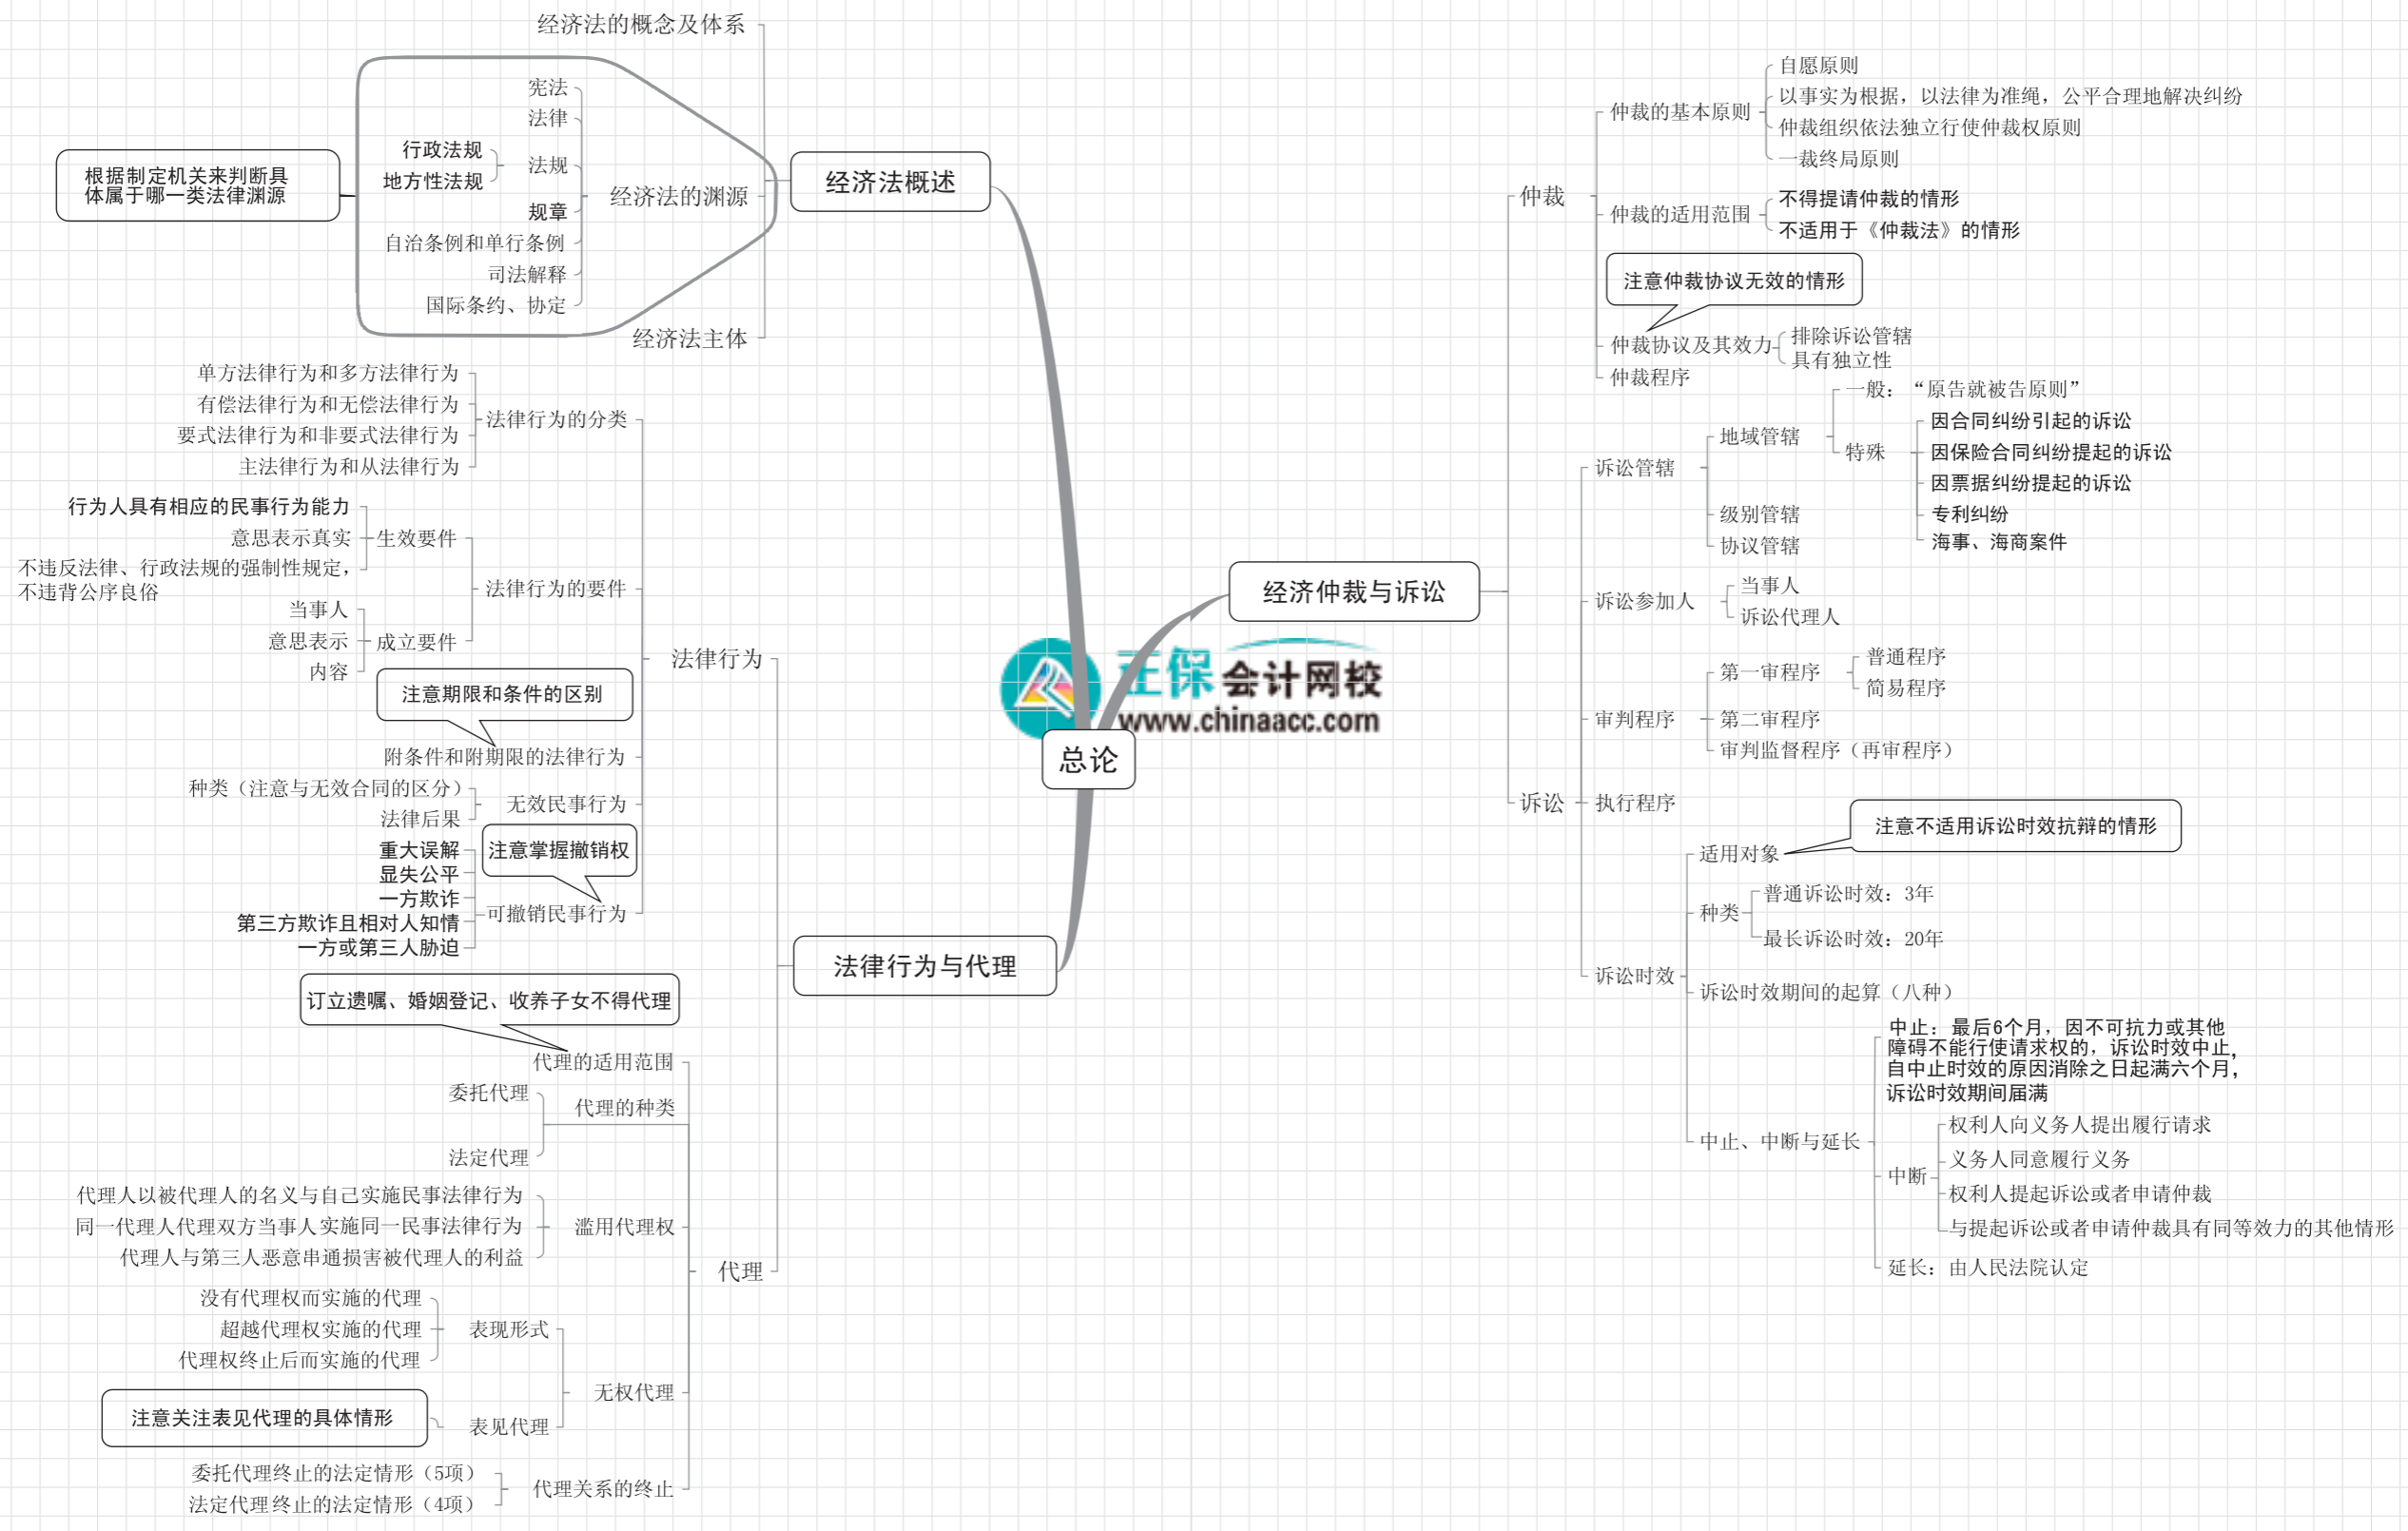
总论

经济法概述
经济法的概念及体系
经济法的渊源
宪法
法律
法规
行政法规
地方性法规
规章
自治条例和单行条例
司法解释
国际条约、协定
根据制定机关来判断具体属于哪一类法律渊源
经济法主体

法律行为与代理
法律行为
法律行为的分类
单方法律行为和多方法律行为
有偿法律行为和无偿法律行为
要式法律行为和非要式法律行为
主法律行为和从法律行为
法律行为的要件
生效要件
行为人具有相应的民事行为能力
意思表示真实
不违反法律、行政法规的强制性规定，不违背公序良俗
成立要件
当事人
意思表示
内容
注意期限和条件的区别
附条件和附期限的法律行为
无效民事行为
种类（注意与无效合同的区分）
法律后果
注意掌握撤销权
可撤销民事行为
重大误解
显失公平
一方欺诈
第三方欺诈且相对人知情
一方或第三人胁迫
代理
订立遗嘱、婚姻登记、收养子女不得代理
代理的适用范围
代理的种类
委托代理
法定代理
滥用代理权
代理人以被代理人的名义与自己实施民事法律行为
同一代理人代理双方当事人实施同一民事法律行为
代理人与第三人恶意串通损害被代理人的利益
无权代理
表现形式
没有代理权而实施的代理
超越代理权实施的代理
代理权终止后而实施的代理
表见代理
注意关注表见代理的具体情形
代理关系的终止
委托代理终止的法定情形（5项）
法定代理终止的法定情形（4项）

经济仲裁与诉讼
仲裁
仲裁的基本原则
自愿原则
以事实为根据，以法律为准绳，公平合理地解决纠纷
仲裁组织依法独立行使仲裁权原则
一裁终局原则
仲裁的适用范围
不得提请仲裁的情形
不适用于《仲裁法》的情形
注意仲裁协议无效的情形
仲裁协议及其效力
排除诉讼管辖
具有独立性
仲裁程序
诉讼
诉讼管辖
地域管辖
一般：“原告就被告原则”
特殊
因合同纠纷引起的诉讼
因保险合同纠纷提起的诉讼
因票据纠纷提起的诉讼
专利纠纷
海事、海商案件
级别管辖
协议管辖
诉讼参加人
当事人
诉讼代理人
审判程序
第一审程序
普通程序
简易程序
第二审程序
审判监督程序（再审程序）
执行程序
诉讼时效
注意不适用诉讼时效抗辩的情形
适用对象
种类
普通诉讼时效：3年
最长诉讼时效：20年
诉讼时效期间的起算（八种）
中止、中断与延长
中止：最后6个月，因不可抗力或其他障碍不能行使请求权的，诉讼时效中止，自中止时效的原因消除之日起满六个月，诉讼时效期间届满
中断
权利人向义务人提出履行请求
义务人同意履行义务
权利人提起诉讼或者申请仲裁
与提起诉讼或者申请仲裁具有同等效力的其他情形
延长：由人民法院认定

正保会计网校
www.chinaacc.com